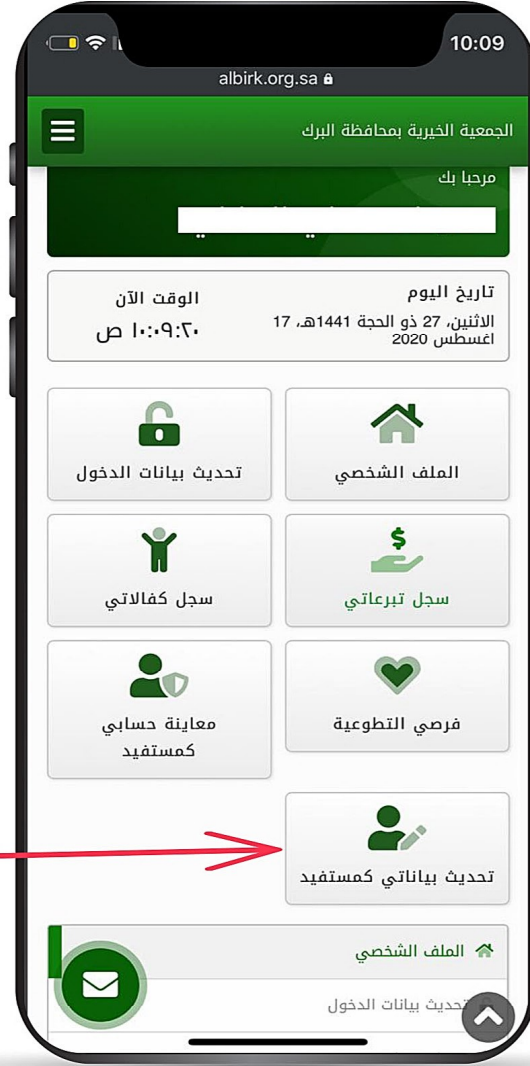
10:09

albirk.org.sa

الجمعية الخيرية بمحافظة البرك

مرحبا بك

تاريخ اليوم
الاثنين، 27 ذو الحجة 1441هـ، 17 اغسطس 2020

الوقت الآن
١٠:٠٩:٢٠ ص

الملف الشخصي

تحديث بيانات الدخول

سجل تبرعاتي

سجل كفالاتي

فرصي التطوعية

معاينة حسابي كمستفيد

تحديث بياناتي كمستفيد

الملف الشخصي

تحديث بيانات الدخول